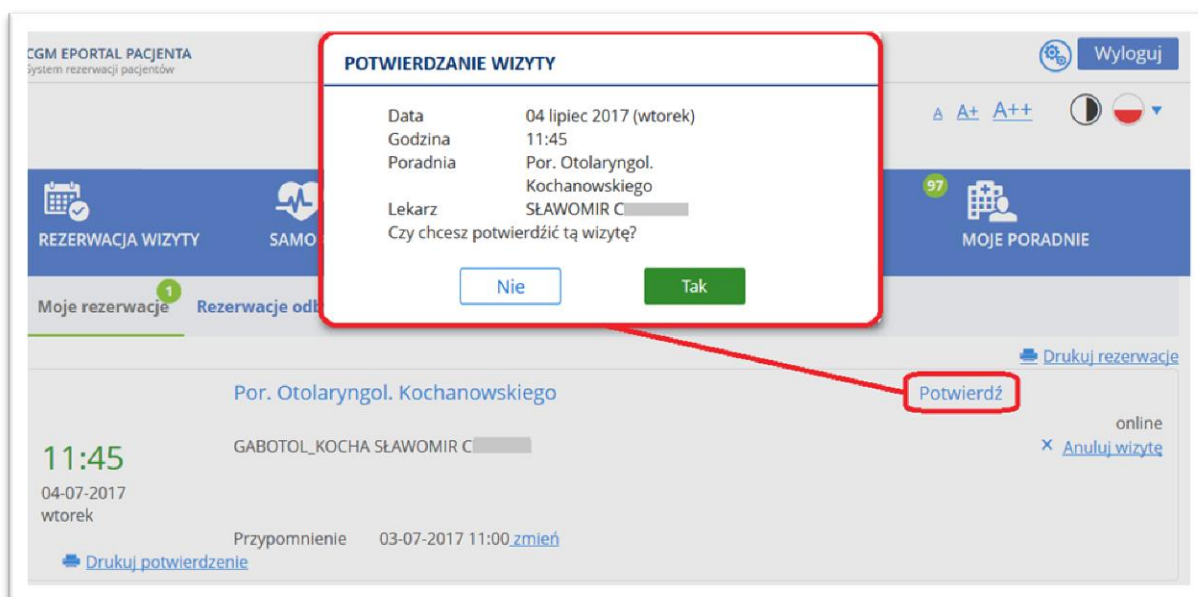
CGM EPORTAL PACJENTA
System rezerwacji pacjentów

Wyloguj

A A+ A++

REZERWACJA WIZYTY

SAMO

97

MOJE PORADNIE

Moje rezerwacje 1

Rezerwacje odb

POTWIERDZANIE WIZYTY

Data 04 lipiec 2017 (wtorek)
Godzina 11:45
Poradnia Por. Otolaryngol. Kochanowskiego
Lekarz SŁAWOMIR C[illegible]
Czy chcesz potwierdźić tą wizytę?

Nie

Tak

Drukuj rezerwacje

Por. Otolaryngol. Kochanowskiego

Potwierdź

online

11:45
04-07-2017
wtorek

GABOTOL_KOCHA SŁAWOMIR C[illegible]

× Anuluj wizytę

Przypomnienie 03-07-2017 11:00 zmień

Drukuj potwierdzenie